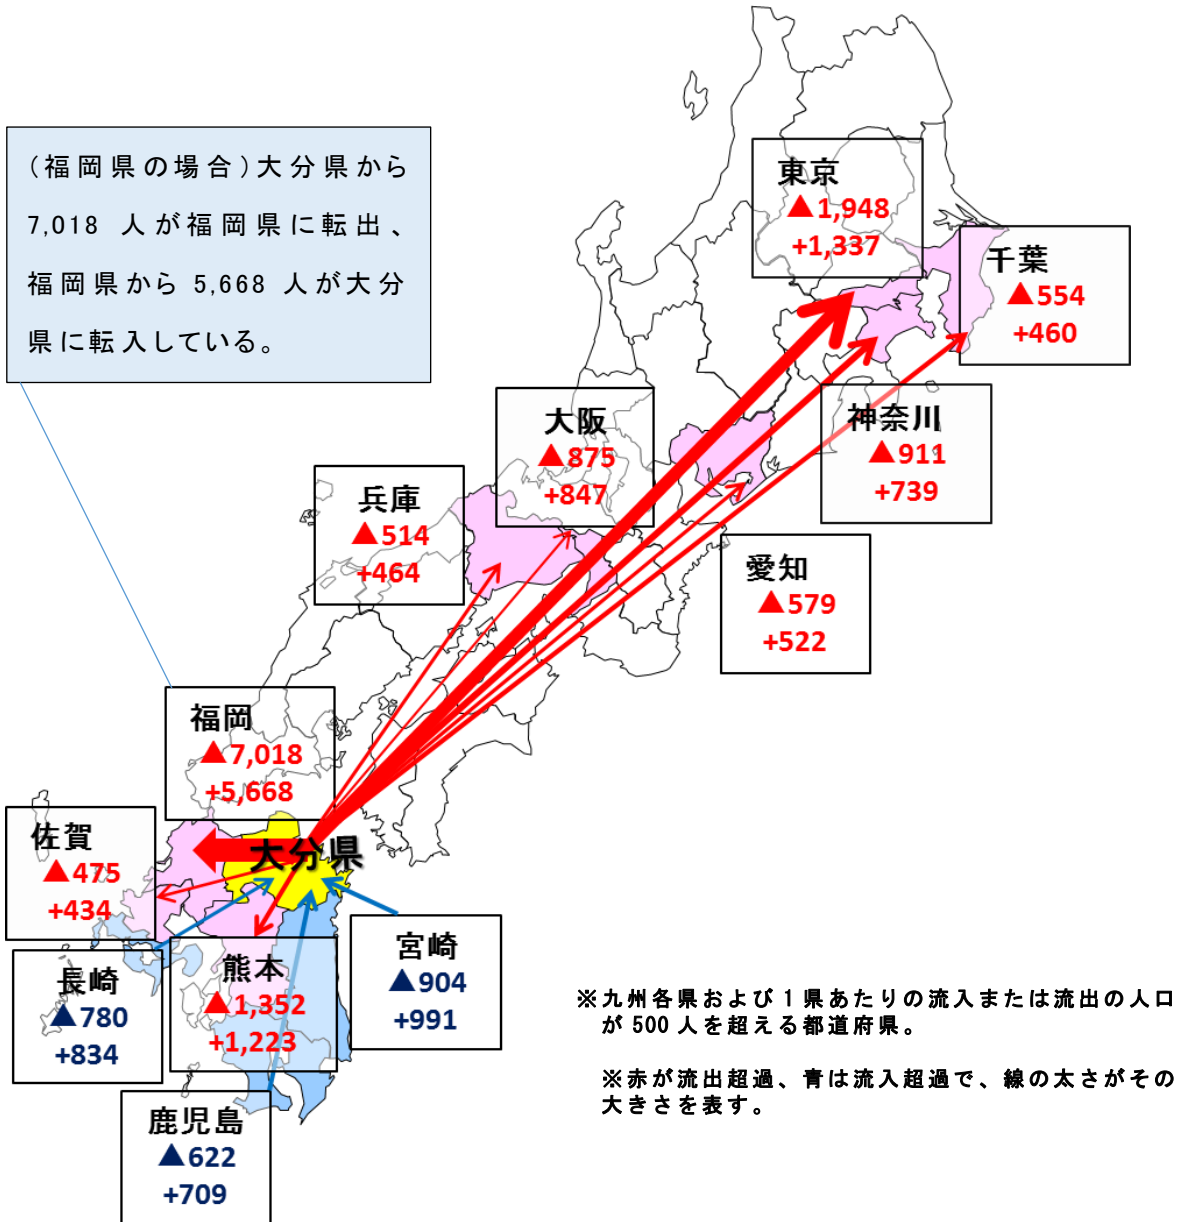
（福岡県の場合）大分県から 7,018 人が福岡県に転出、福岡県から 5,668 人が大分県に転入している。

東京
▲1,948
+1,337

千葉
▲554
+460

大阪
▲875
+847

神奈川
▲911
+739

兵庫
▲514
+464

愛知
▲579
+522

福岡
▲7,018
+5,668

佐賀
▲475
+434

大分県

長崎
▲780
+834

熊本
▲1,352
+1,223

宮崎
▲904
+991

鹿児島
▲622
+709

※九州各県および1県あたりの流入または流出の人口が 500 人を超える都道府県。

※赤が流出超過、青は流入超過で、線の太さがその大きさを表す。